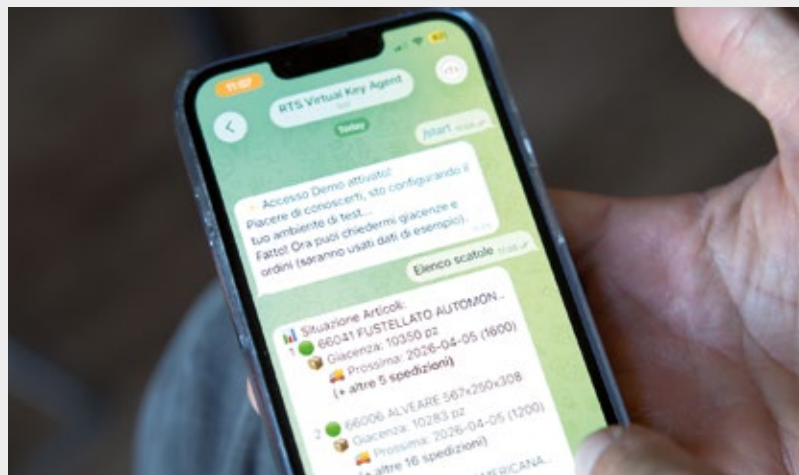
11:07

RTS Virtual Key Agent

Today

/start

Accesso Demo attivato!
Piacere di conoscerti, sto configurando il tuo ambiente di test...
Fatto! Ora puoi chiedermi giacenze e ordini (saranno usati dati di esempio).

Elenco scatole

Situazione Articoli:
1. 66041 FUSTELLATO AUTOMON...
Giacenza: 10350 pz
Prossima: 2026-04-05 (1600)
(+ altre 5 spedizioni)

2. 66006 ALVEARE 567x250x308
Giacenza: 10283 pz
Prossima: 2026-04-05 (1200)
(+ altre 16 spedizioni)

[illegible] AMERICANA...